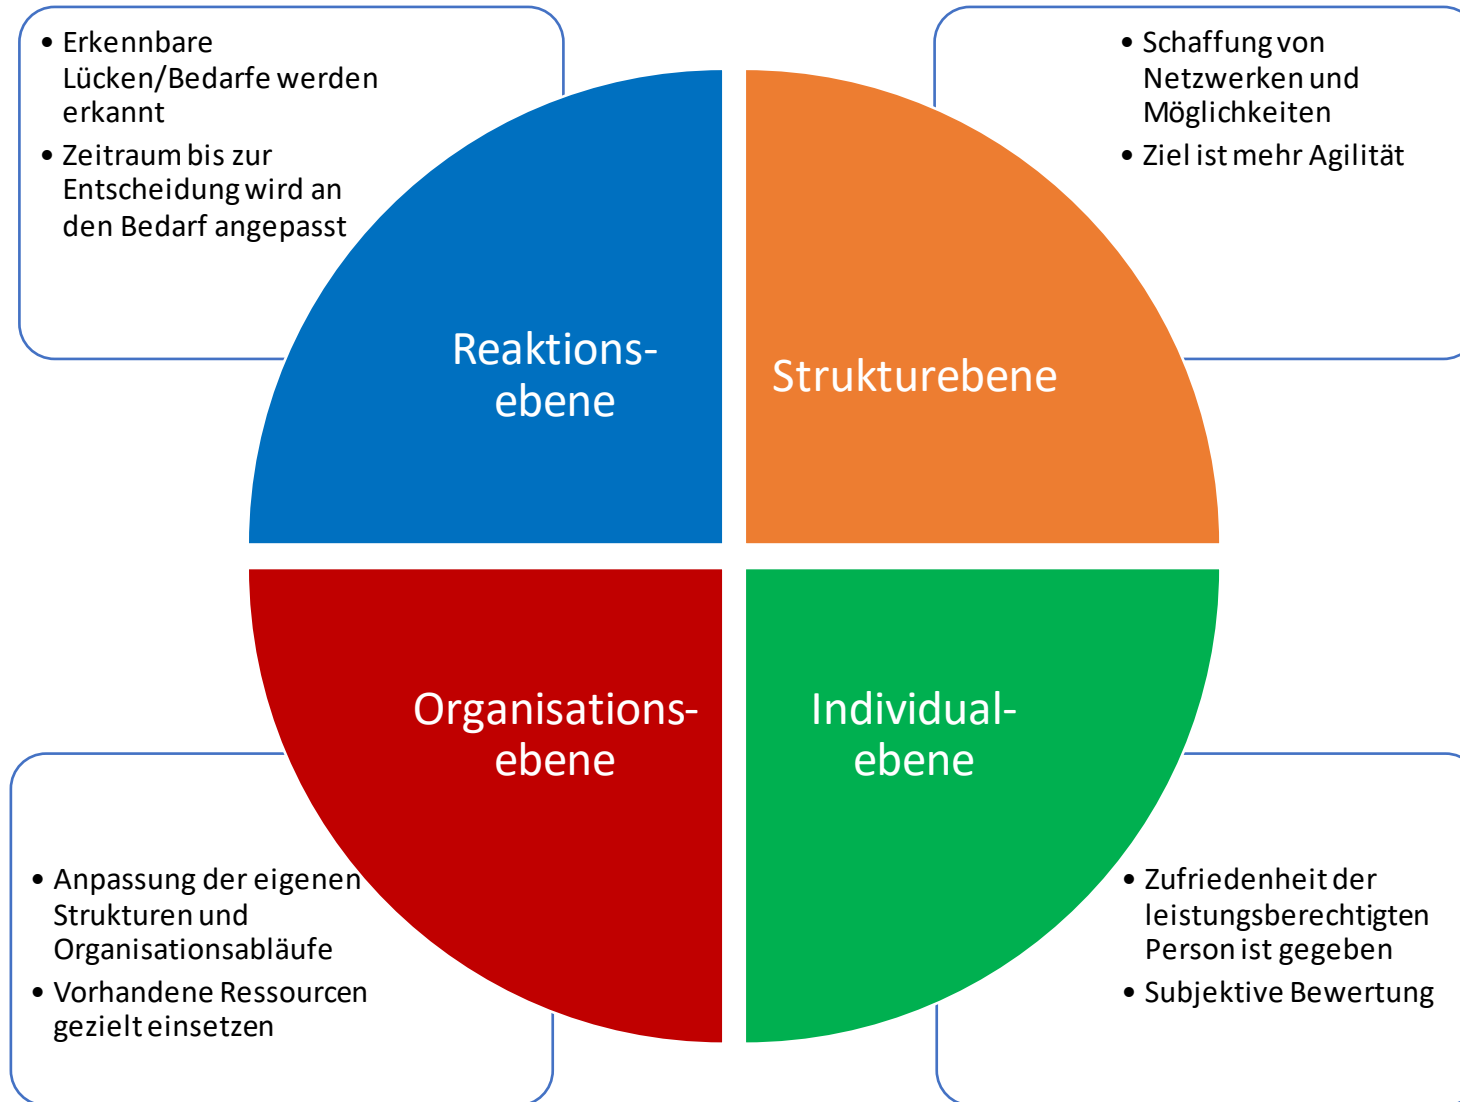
- Erkennbare Lücken/Bedarfe werden erkannt
- Zeitraum bis zur Entscheidung wird an den Bedarf angepasst

- Schaffung von Netzwerken und Möglichkeiten
- Ziel ist mehr Agilität

Reaktionsebene

Strukturebene

Organisationsebene

Individualebene

- Anpassung der eigenen Strukturen und Organisationsabläufe
- Vorhandene Ressourcen gezielt einsetzen

- Zufriedenheit der leistungsberechtigten Person ist gegeben
- Subjektive Bewertung